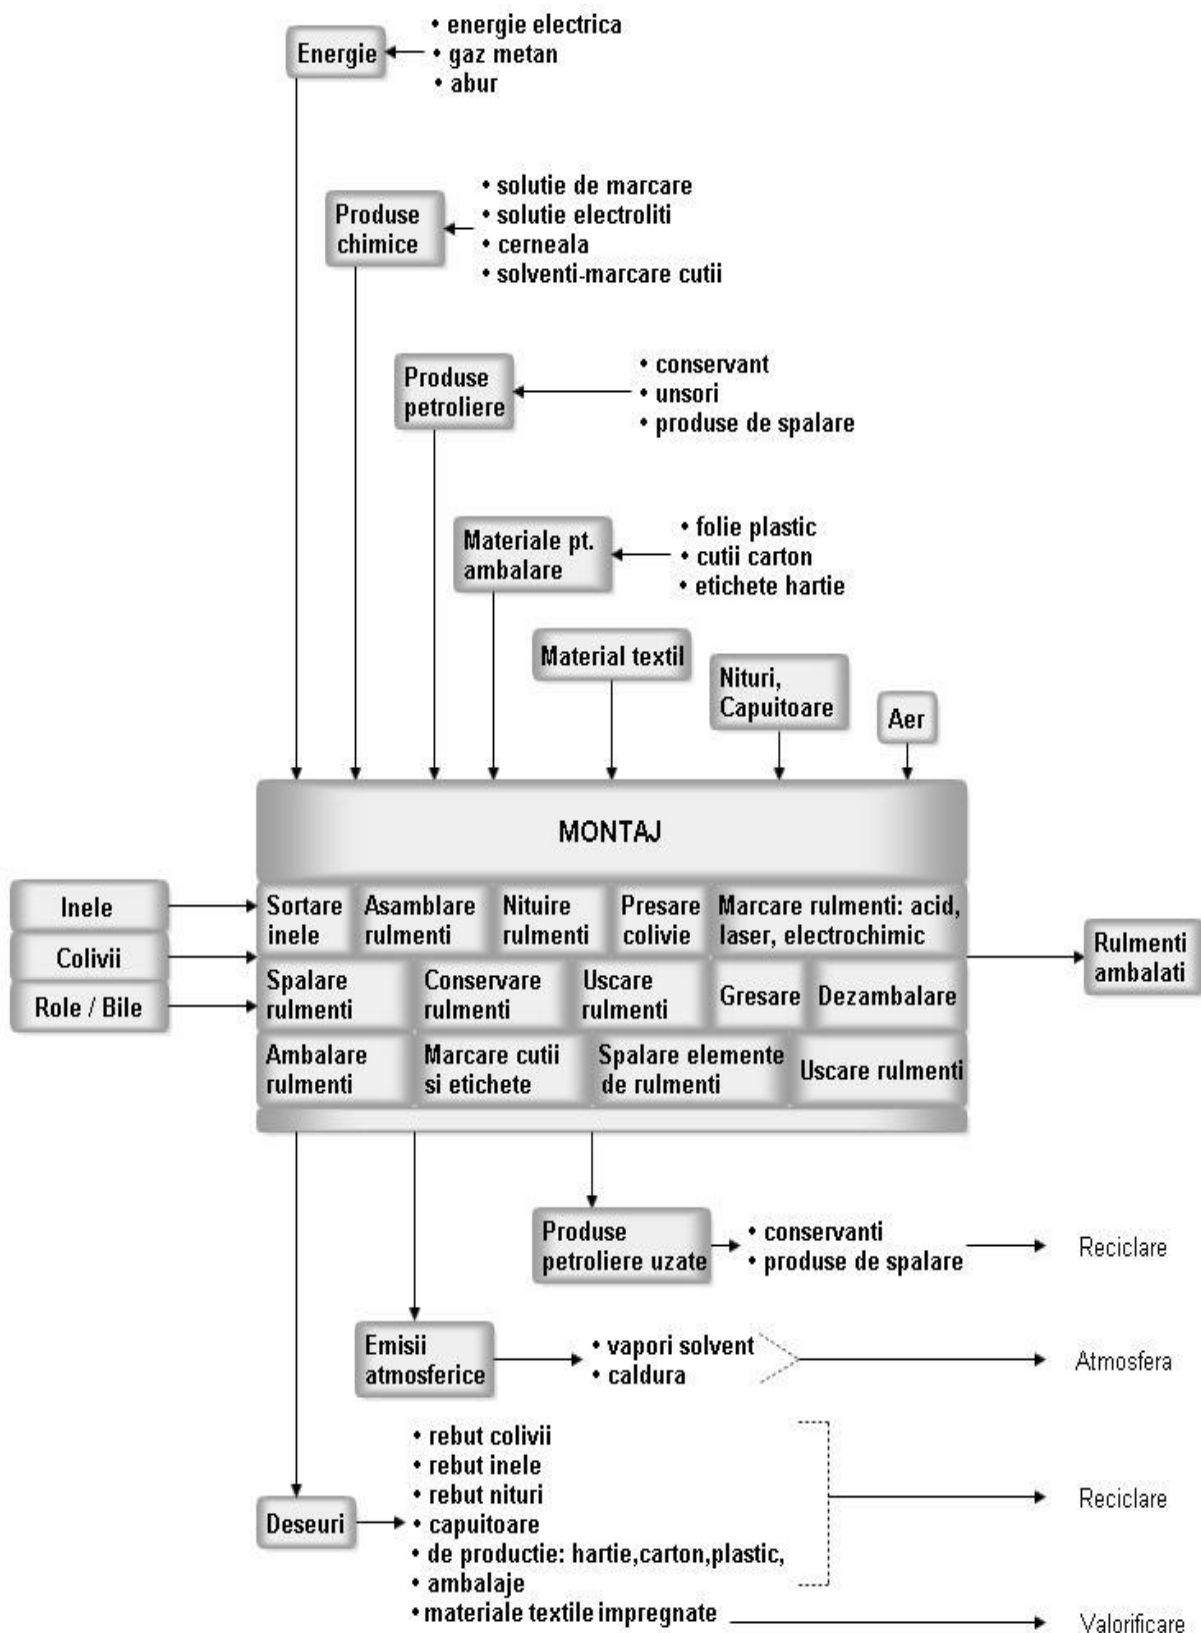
Energie
• energie electrica
• gaz metan
• abur

Produse chimice
• solutie de marcare
• solutie electroliti
• cerneala
• solventi-marcare cutii

Produse petroliere
• conservant
• unsori
• produse de spalare

Materiale pt. ambalare
• folie plastic
• cutii carton
• etichete hartie

Material textil

Nituri, Capuitoare

Aer

MONTAJ

Inele
Colivii
Role / Bile

| Sortare inele | Asamblare rulmenti | Nituire rulmenti | Presare colivie | Marcare rulmenti: acid, laser, electrochimic |
|---|---|---|---|---|
| Spalare rulmenti | Conservare rulmenti | Uscare rulmenti | Gresare | Dezambalare |
| Ambalare rulmenti | Marcare cutii si etichete | Spalare elemente de rulmenti | Uscare rulmenti | |

Rulmenti ambalati

Produse petroliere uzate
• conservanti
• produse de spalare
Reciclare

Emisii atmosferice
• vapori solvent
• caldura
Atmosfera

Deseuri
• rebut colivii
• rebut inele
• rebut nituri
• capuitoare
• de productie: hartie,carton,plastic,
• ambalaje
Reciclare
• materiale textile impregnate
Valorificare